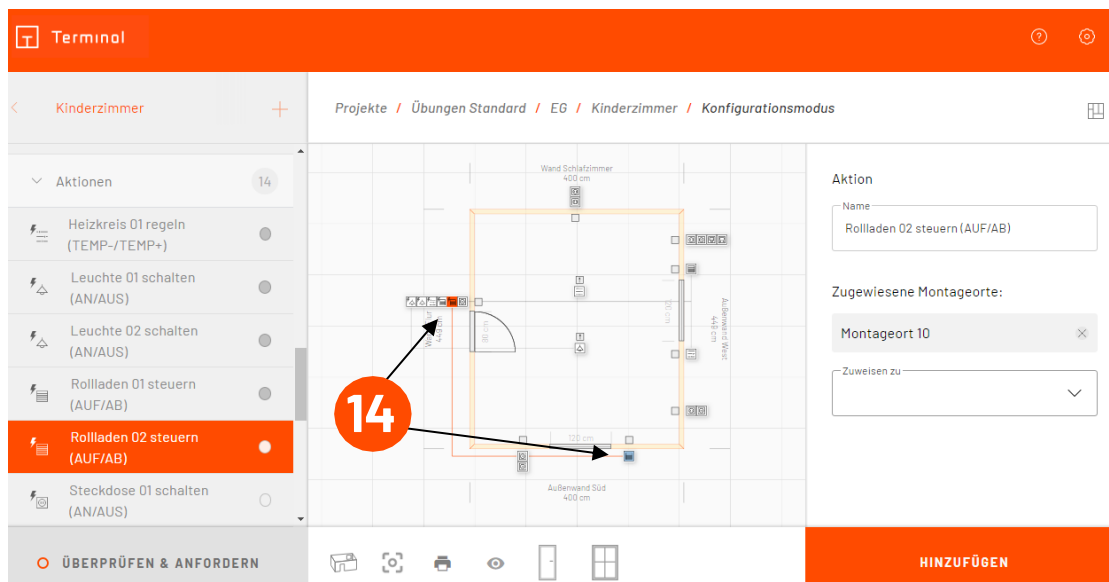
Terminal

Kinderzimmer

Projekte / Übungen Standard / EG / Kinderzimmer / Konfigurationsmodus

Aktionen 14

Heizkreis 01 regeln (TEMP-/TEMP+)

Leuchte 01 schalten (AN/AUS)

Leuchte 02 schalten (AN/AUS)

Rollladen 01 steuern (AUF/AB)

Rollladen 02 steuern (AUF/AB)

Steckdose 01 schalten (AN/AUS)

Wand Schlafzimmer
400 cm

Außenwand West
449 cm

Außenwand Süd
400 cm

120 cm

14

Aktion

Name
Rollladen 02 steuern (AUF/AB)

Zugewiesene Montageorte:

Montageort 10

Zuweisen zu

ÜBERPRÜFEN & ANFORDERN

HINZUFÜGEN